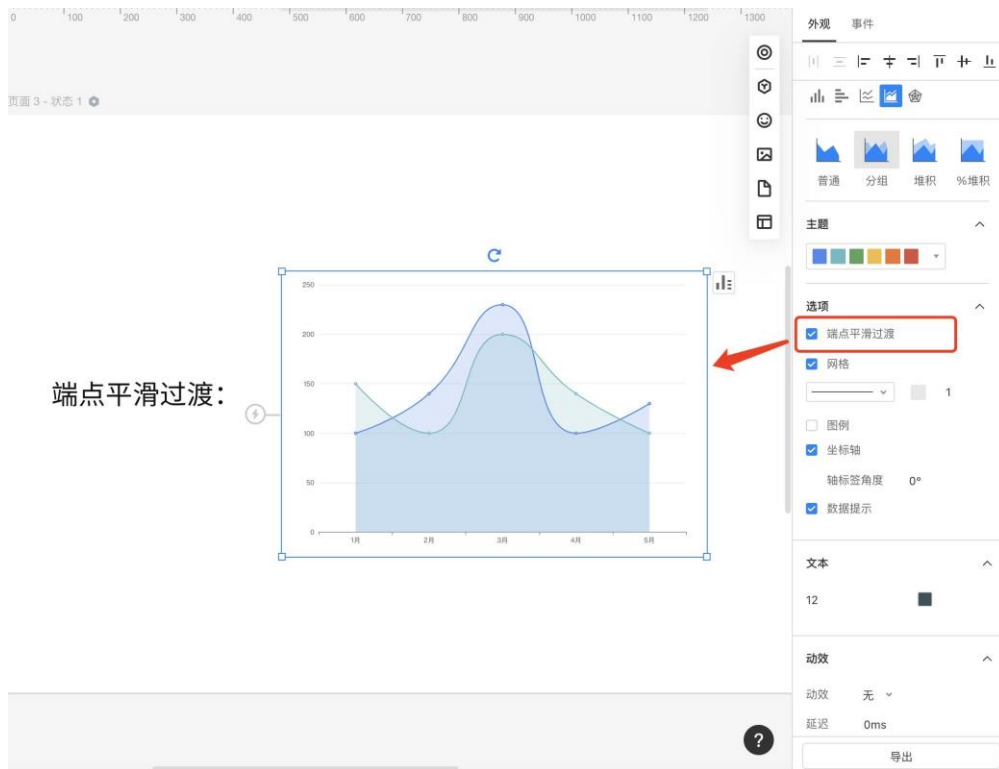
0 100 200 300 400 500 600 700 800 900 1000 1100 1200 1300

页面 3 - 状态 1

端点平滑过渡：

250
200
150
100
50
0
1月 2月 3月 4月 5月

外观 事件

普通 分组 堆积 %堆积

主题

选项

端点平滑过渡

网格

1

图例

坐标轴

轴标签角度 0°

数据提示

文本

12

动效

动效 无

延迟 0ms

导出

?